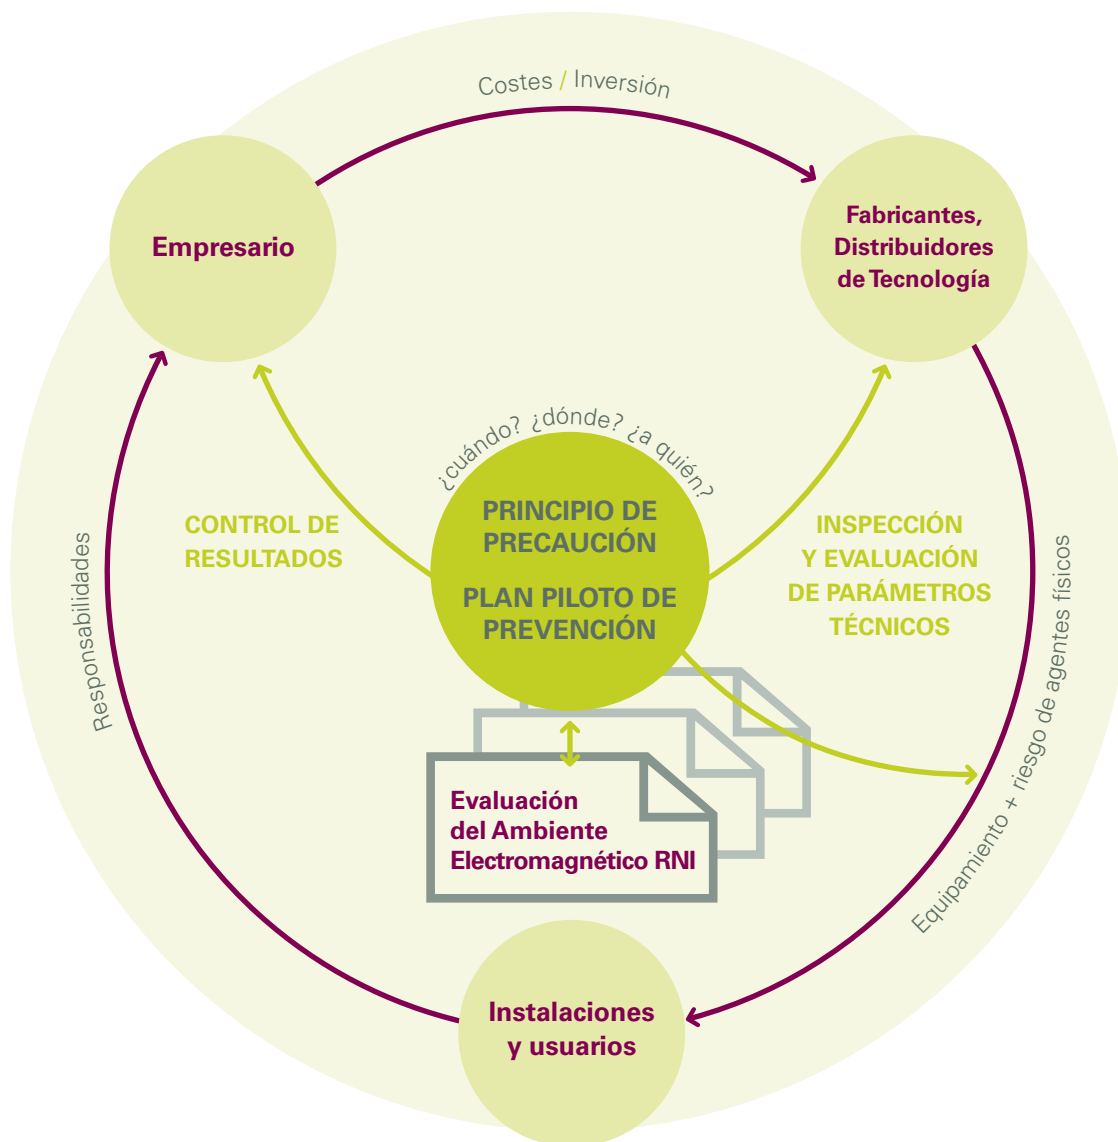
Costes / Inversión

Empresario

Fabricantes, Distribuidores de Tecnología

¿cuándo? ¿dónde? ¿a quién?

CONTROL DE RESULTADOS

PRINCIPIO DE PRECAUCIÓN

PLAN PILOTO DE PREVENCIÓN

INSPECCIÓN Y EVALUACIÓN DE PARÁMETROS TÉCNICOS

Responsabilidades

Equipamiento + riesgo de agentes físicos

Evaluación del Ambiente Electromagnético RNI

Instalaciones y usuarios